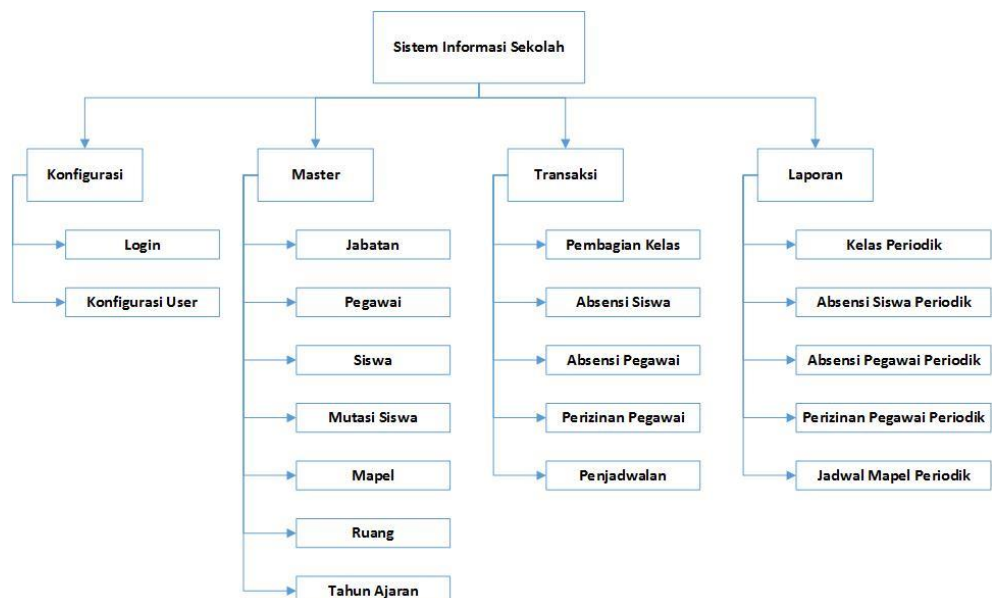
Sistem Informasi Sekolah

Konfigurasi

Login

Konfigurasi User

Master

Jabatan

Pegawai

Siswa

Mutasi Siswa

Mapel

Ruang

Tahun Ajaran

Transaksi

Pembagian Kelas

Absensi Siswa

Absensi Pegawai

Perizinan Pegawai

Penjadwalan

Laporan

Kelas Periodik

Absensi Siswa Periodik

Absensi Pegawai Periodik

Perizinan Pegawai Periodik

Jadwal Mapel Periodik